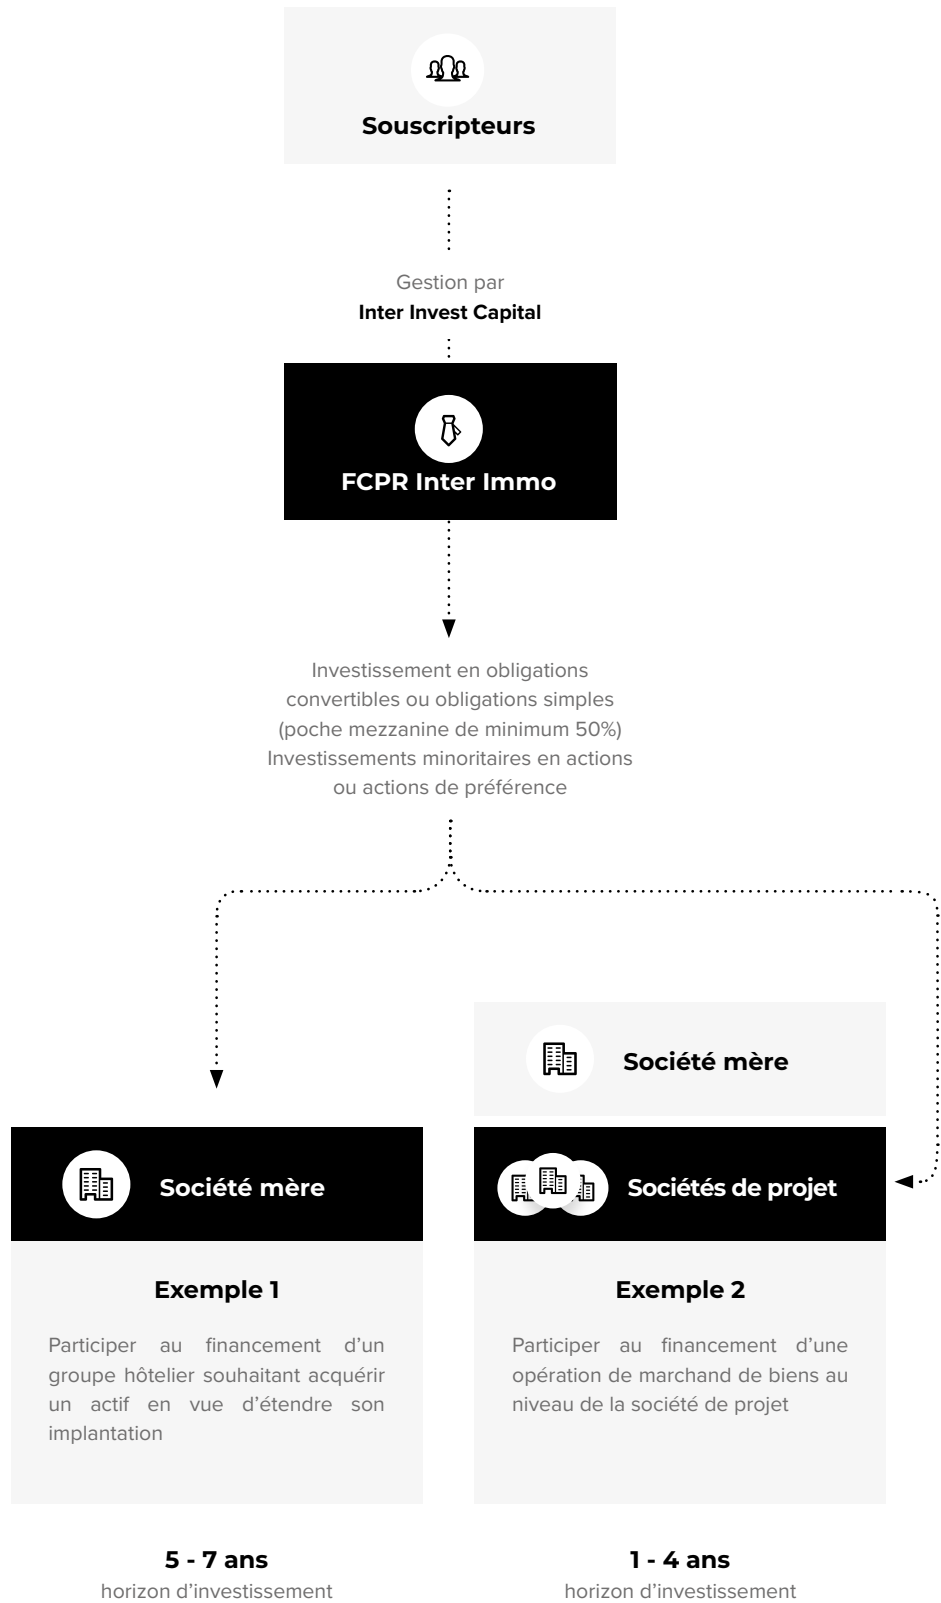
Souscripteurs

Gestion par
Inter Invest Capital

FCPR Inter Immo

Investissement en obligations convertibles ou obligations simples (poche mezzanine de minimum 50%)
Investissements minoritaires en actions ou actions de préférence

Société mère

Exemple 1

Participer au financement d'un groupe hôtelier souhaitant acquérir un actif en vue d'étendre son implantation

5 - 7 ans
horizon d'investissement

Société mère

Sociétés de projet

Exemple 2

Participer au financement d'une opération de marchand de biens au niveau de la société de projet

1 - 4 ans
horizon d'investissement